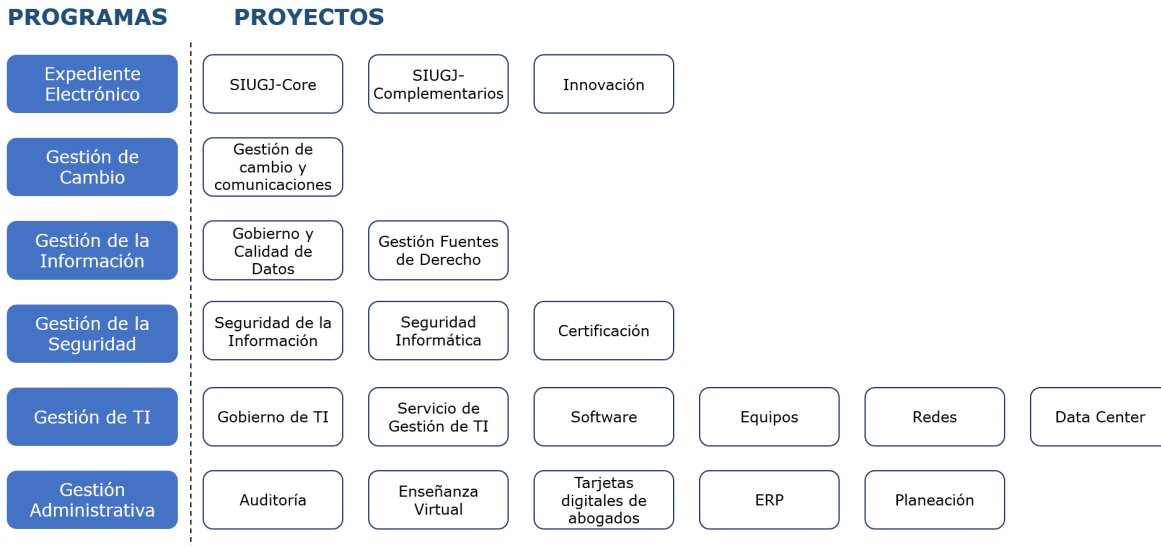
PROGRAMAS

PROYECTOS

| PROGRAMAS | PROYECTOS | | | | | |
|---|---|---|---|---|---|---|
| Expediente Electrónico | SIUGJ-Core | SIUGJ-Complementarios | Innovación | | | |
| Gestión de Cambio | Gestión de cambio y comunicaciones | | | | | |
| Gestión de la Información | Gobierno y Calidad de Datos | Gestión Fuentes de Derecho | | | | |
| Gestión de la Seguridad | Seguridad de la Información | Seguridad Informática | Certificación | | | |
| Gestión de TI | Gobierno de TI | Servicio de Gestión de TI | Software | Equipos | Redes | Data Center |
| Gestión Administrativa | Auditoría | Enseñanza Virtual | Tarjetas digitales de abogados | ERP | Planeación | |